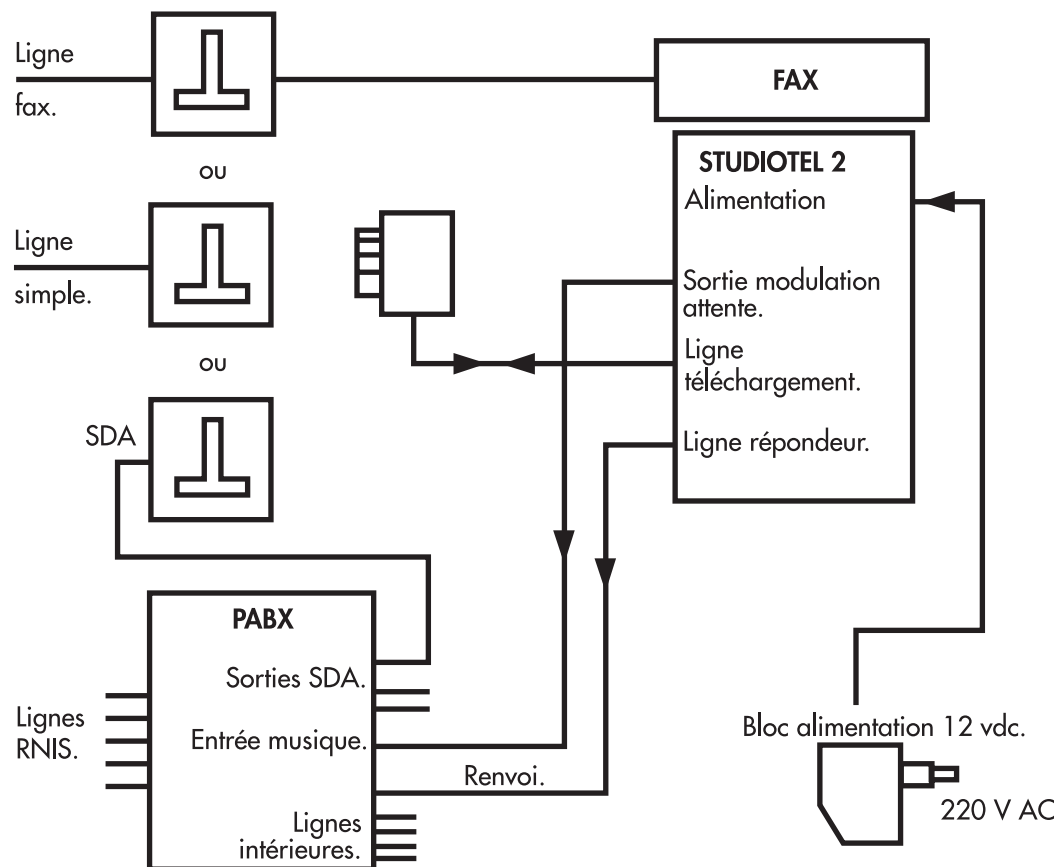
Ligne fax.

FAX

ou

STUDIOTEL 2
Alimentation

Ligne simple.

Sortie modulation attente.

ou

Ligne téléchargement.

SDA

Ligne répondeur.

PABX

Sorties SDA.

Lignes RNIS.

Entrée musique.

Bloc alimentation 12 vdc.

Renvoi.

Lignes intérieures.

220 V AC